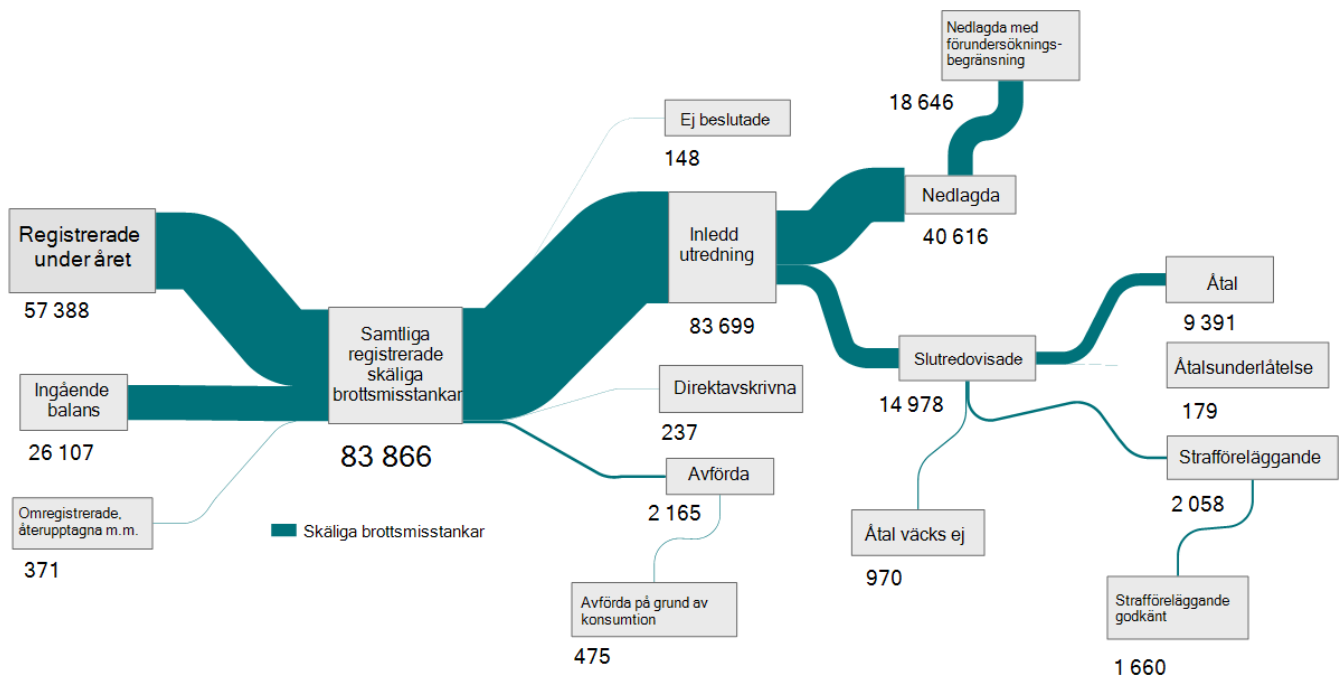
Nedlagda med förundersökningsbegränsning

18 646

Ej beslutade

148

Nedlagda

40 616

Registrerade under året

57 388

Inledd utredning

83 699

Åtal

9 391

Samtliga registrerade skäliga brottsmisstankar

83 866

Slutredovisade

14 978

Åtalsunderlåtelse

179

Ingående balans

26 107

Direktavskrivna

237

Avförda

2 165

Strafföreläggande

2 058

Omregistrerade, återupptagna m.m.

371

Skäliga brottsmisstankar

Åtal väcks ej

970

Avförda på grund av konsumtion

475

Strafföreläggande godkänt

1 660